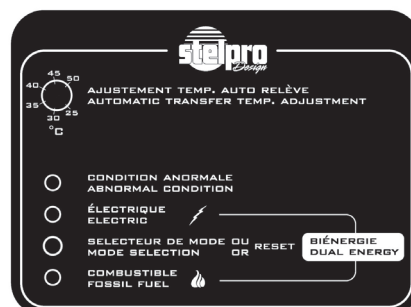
stelpro Design

40 45 50 35 25 30 °C

AJUSTEMENT TEMP. AUTO RELÈVE
AUTOMATIC TRANSFER TEMP. ADJUSTMENT

CONDITION ANORMALE
ABNORMAL CONDITION

ÉLECTRIQUE
ELECTRIC

SELECTEUR DE MODE OU RESET
MODE SELECTION OR

BIÉNERGIE
DUAL ENERGY

COMBUSTIBLE
FOSSIL FUEL